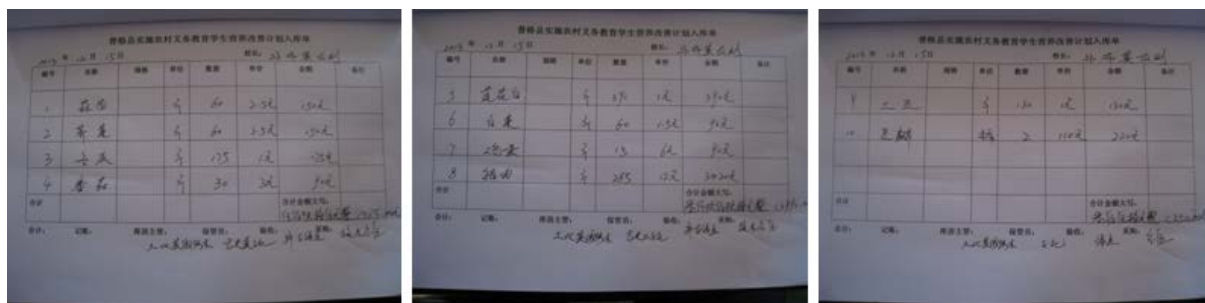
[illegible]县实施农村义务教育学生营养改善计划入库单

2015 年 12 月 15日 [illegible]

| 编号 | 品名 | 规格 | 单位 | 数量 | 单价 | 金额 | 备注 |
|---|---|---|---|---|---|---|---|
| 1 | 菠菜 | | 斤 | 60 | 2.5元 | 150元 | |
| 2 | 芹菜 | | 斤 | 60 | 2.5元 | 150元 | |
| 3 | 土豆 | | 斤 | 135 | 1元 | 135元 | |
| 4 | 香菇 | | 斤 | 30 | 3元 | 90元 | |
| 合计 | | | | | | 合计金额大写: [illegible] | |

会计: 记账: 保管主管: 保管员: 验收: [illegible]

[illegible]县实施农村义务教育学生营养改善计划入库单

2015 年 12 月 15日 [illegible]

| 编号 | 品名 | 规格 | 单位 | 数量 | 单价 | 金额 | 备注 |
|---|---|---|---|---|---|---|---|
| 5 | 莲花白 | | 斤 | 370 | 1元 | 370元 | |
| 6 | 白菜 | | 斤 | 60 | 1.5元 | 90元 | |
| 7 | 鸡蛋 | | 斤 | 15 | 6元 | 90元 | |
| 8 | 猪肉 | | 斤 | 285 | 12元 | 3420元 | |
| 合计 | | | | | | 合计金额大写: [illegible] | |

会计: 记账: 保管主管: 保管员: 验收: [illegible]

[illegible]县实施农村义务教育学生营养改善计划入库单

2015 年 12 月 15日 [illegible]

| 编号 | 品名 | 规格 | 单位 | 数量 | 单价 | 金额 | 备注 |
|---|---|---|---|---|---|---|---|
| 9 | 大豆 | | 斤 | 130 | 1元 | 130元 | |
| 10 | 菜油 | | 桶 | 2 | 110元 | 220元 | |
| 合计 | | | | | | 合计金额大写: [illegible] | |

会计: 记账: 保管主管: 保管员: 验收: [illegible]